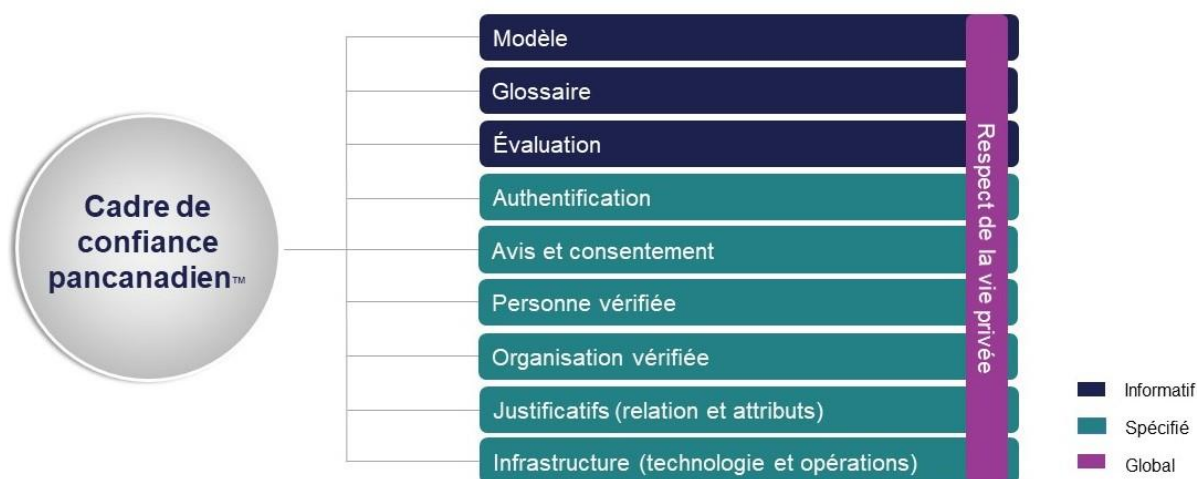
Cadre de confiance pancanadien™

Modèle
Glossaire
Évaluation
Authentification
Avis et consentement
Personne vérifiée
Organisation vérifiée
Justificatifs (relation et attributs)
Infrastructure (technologie et opérations)

Respect de la vie privée

Informatif
Spécifié
Global